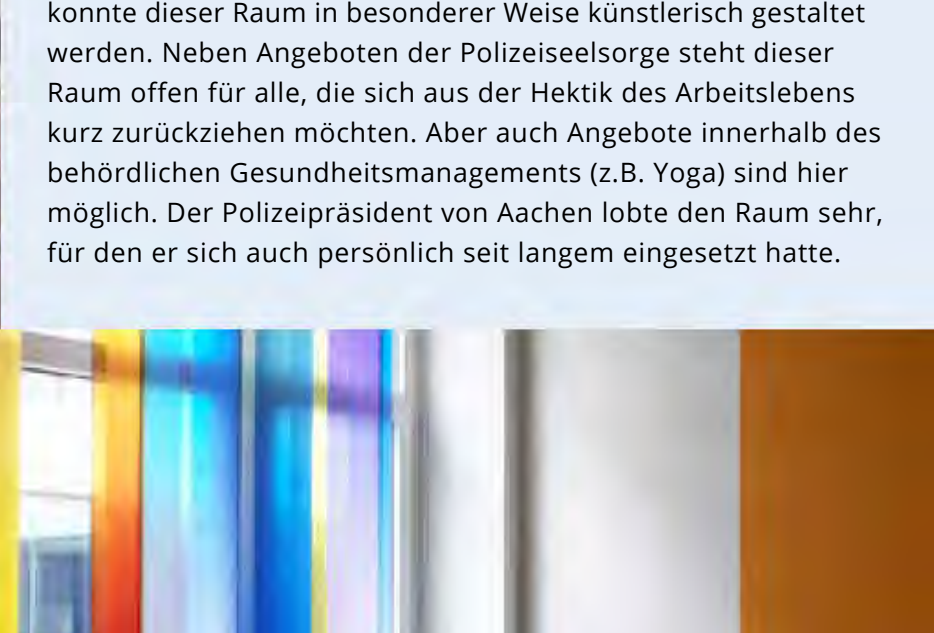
konnte dieser Raum in besonderer Weise künstlerisch gestaltet werden. Neben Angeboten der Polizeiseelsorge steht dieser Raum offen für alle, die sich aus der Hektik des Arbeitslebens kurz zurückziehen möchten. Aber auch Angebote innerhalb des behördlichen Gesundheitsmanagements (z.B. Yoga) sind hier möglich. Der Polizeipräsident von Aachen lobte den Raum sehr, für den er sich auch persönlich seit langem eingesetzt hatte.